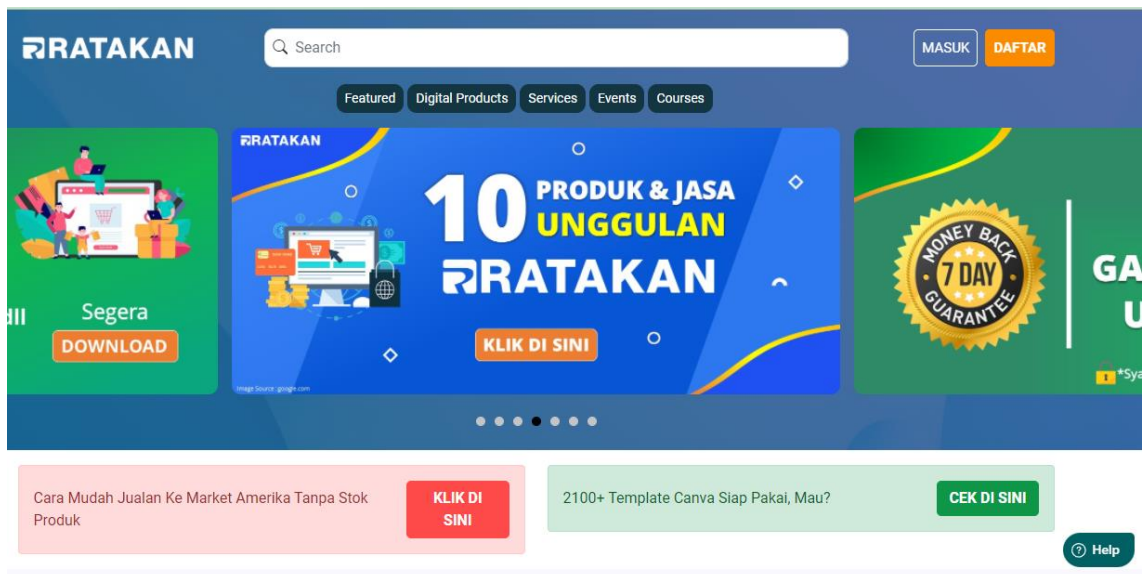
RATAKAN

Search

MASUK DAFTAR

Featured Digital Products Services Events Courses

dii Segera

DOWNLOAD

RATAKAN

10 PRODUK & JASA UNGGULAN

RATAKAN

KLIK DI SINI

Image Source: google.com

MONEY BACK 7 DAY GUARANTEE

GA

U

*Sya

Cara Mudah Jualan Ke Market Amerika Tanpa Stok Produk

KLIK DI SINI

2100+ Template Canva Siap Pakai, Mau?

CEK DI SINI

Help